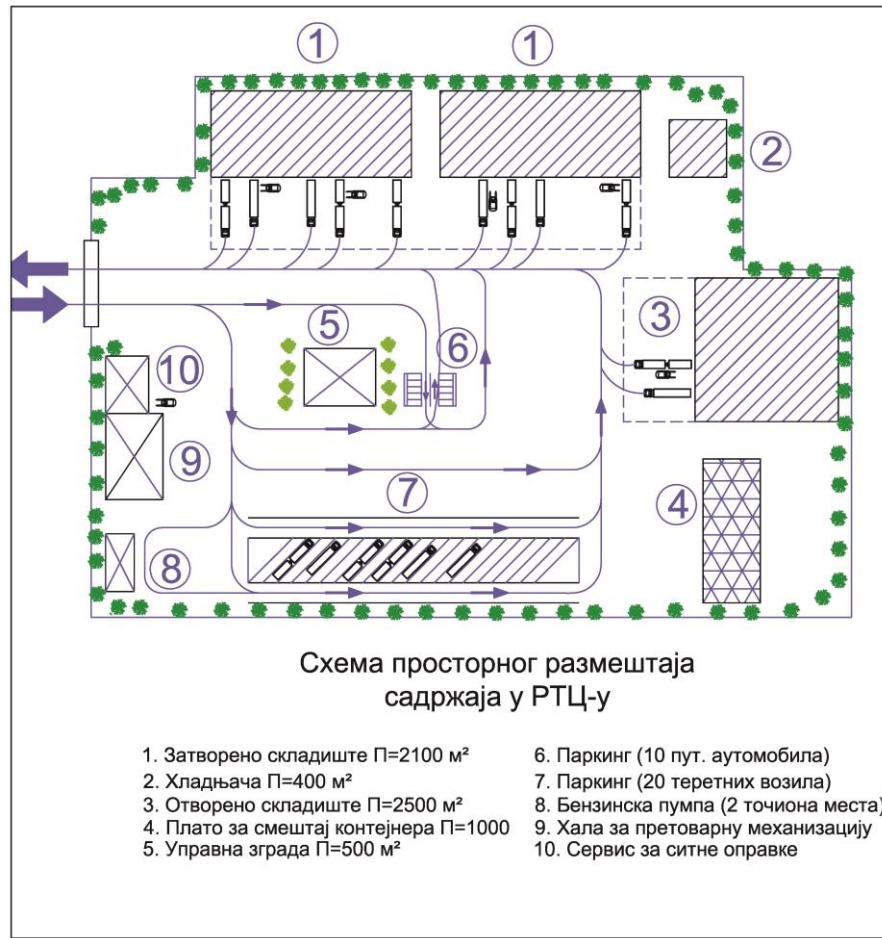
1 1

2

3

5

6

10

9

7

4

8

Схема просторног размештаја садржаја у РТЦ-у

1. Затворено складиште П=2100 м²
2. Хладњача П=400 м²
3. Отворено складиште П=2500 м²
4. Плато за смештај контејнера П=1000
5. Управна зграда П=500 м²

6. Паркинг (10 пут. аутомобила)
7. Паркинг (20 теретних возила)
8. Бензинска пумпа (2 точиона места)
9. Хала за претоварну механизацију
10. Сервис за ситне оправке